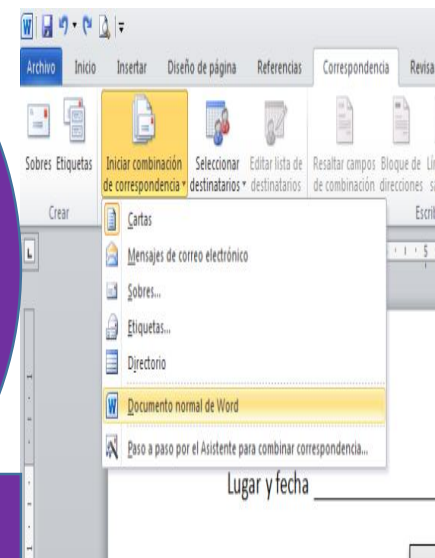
Archivo Inicio Insertar Diseño de página Referencias Correspondencia Revisa

Sobres Etiquetas
Crear

Iniciar combinación de correspondencia
Seleccionar destinatarios
Editar lista de destinatarios
Resaltar campos de combinación
Bloque de direcciones
Escri

Cartas
Mensajes de correo electrónico
Sobres...
Etiquetas...
Directorio
Documento normal de Word
Paso a paso por el Asistente para combinar correspondencia...

Lugar y fecha ___________